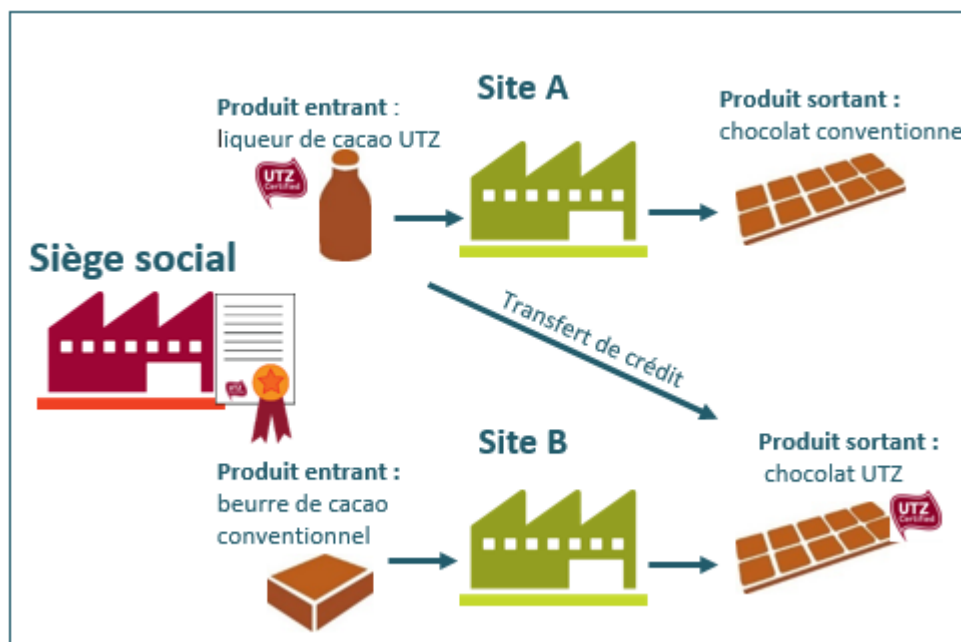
Produit entrant :
liqueur de cacao UTZ

UTZ Certified

Site A

Produit sortant :
chocolat conventionne

Siège social

Transfert de crédit

Site B

Produit entrant :
beurre de cacao conventionnel

Produit sortant :
chocolat UTZ

UTZ Certified